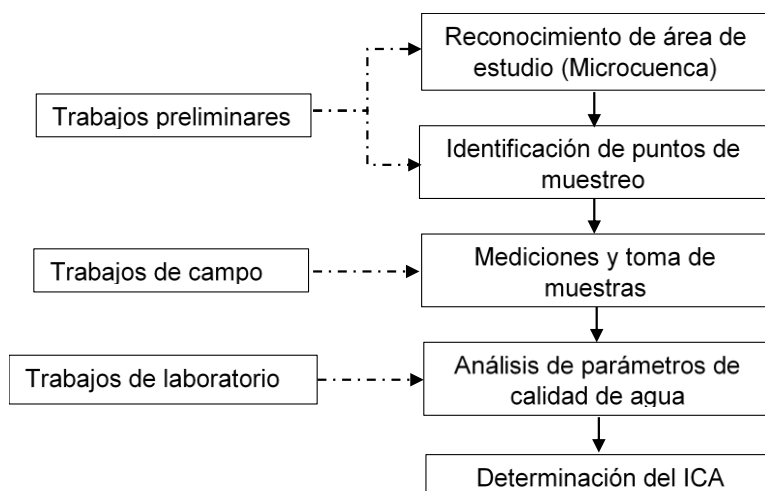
Reconocimiento de área de estudio (Microcuenca)

Trabajos preliminares

Identificación de puntos de muestreo

Trabajos de campo

Mediciones y toma de muestras

Trabajos de laboratorio

Análisis de parámetros de calidad de agua

Determinación del ICA